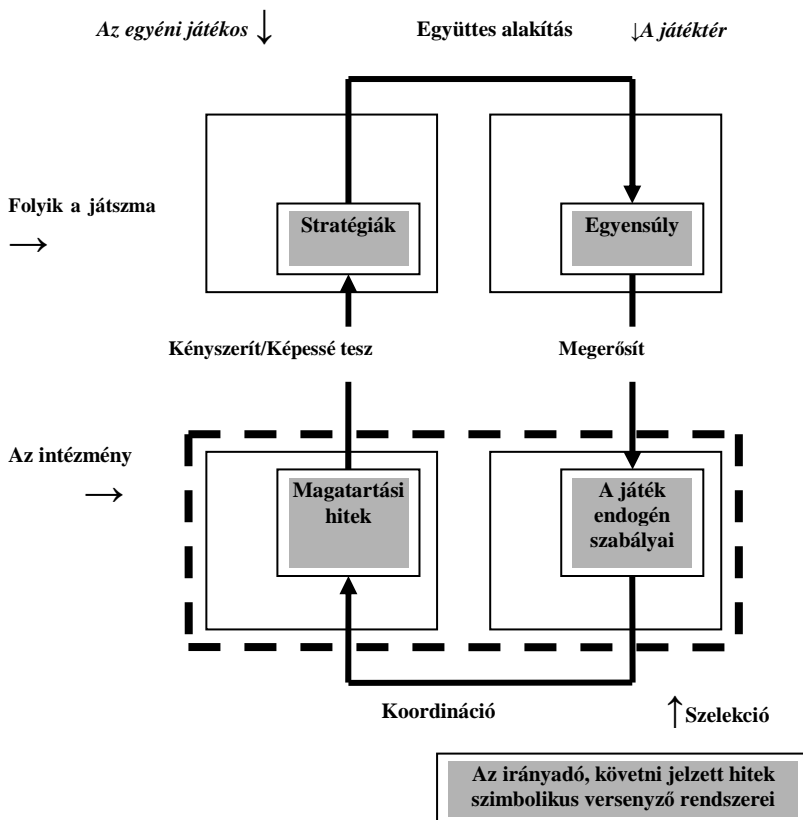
Az egyéni játékos ↓

Együttes alakítás

↓A játéktér

Folyik a játszma →

Stratégiák

Egyensúly

Kényszerít/Képessé tesz

Megerősít

Az intézmény →

Magatartási hitek

A játék endogén szabályai

Koordináció

↑Szelekció

Az irányadó, követni jelzett hitek szimbolikus versenyző rendszerei